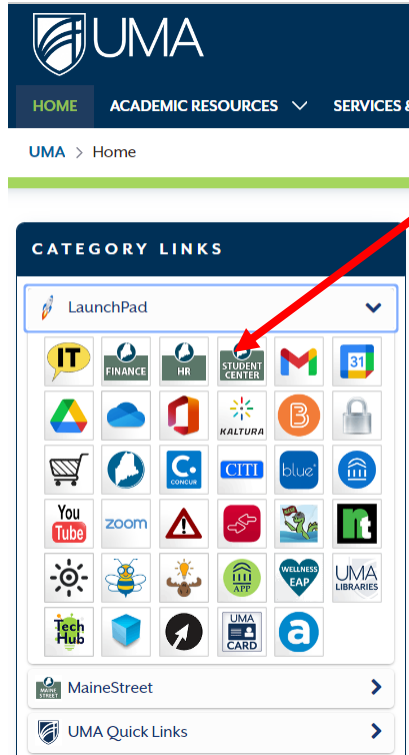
UMA

HOME ACADEMIC RESOURCES SERVICES &

UMA > Home

CATEGORY LINKS

LaunchPad

IT
FINANCE
HR
STUDENT CENTER
31
KALTURA
C. CONCUR
CITI
blue
You Tube
zoom
nt
APP
WELLNESS EAP
UMA LIBRARIES
Tech Hub
UMA CARD

MaineStreet

UMA Quick Links